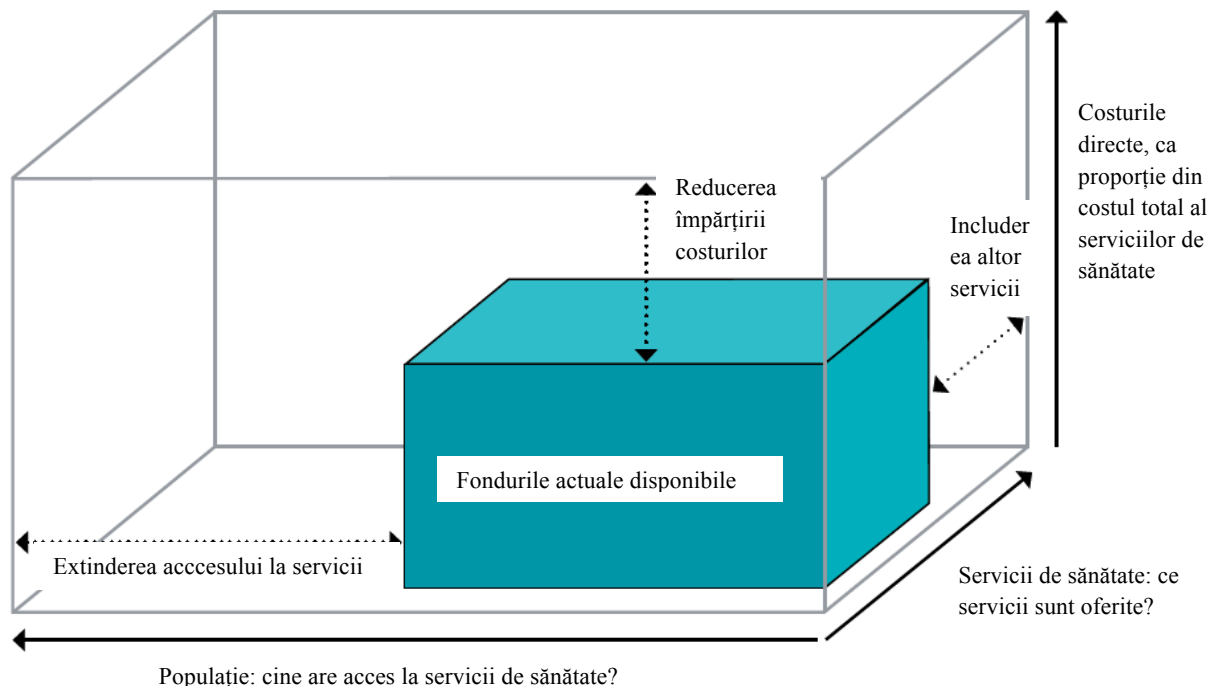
Costurile directe, ca proporție din costul total al serviciilor de sănătate

Reducerea împărțirii costurilor

Includerea altor servicii

Fondurile actuale disponibile

Extinderea acccesului la servicii

Servicii de sănătate: ce servicii sunt oferite?

Populație: cine are acces la servicii de sănătate?